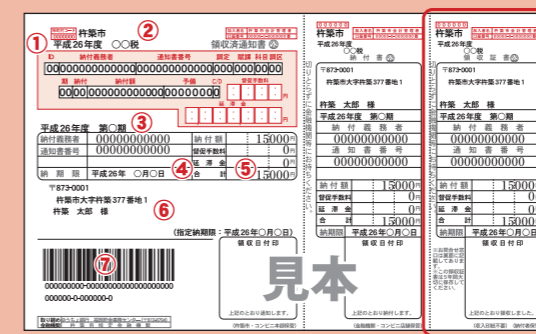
① 杵築市 ②
平成26年度 ○○税
領収済通知書 ㊧
ID 納付義務者番号 通知書番号 調定 賦課 科目 調訂
00 00000000000000 000000000000 0 0 0 0
期 納付 納付額 予備 C/D 督促手数料
00 000000 000000000 0 円
延滞金 円
合計 円

平成26年度 第○期 ③
納付義務者 00000000000000
通知書番号 000000000000
納付額 15000円
督促手数料 0円
延滞金 ④ 0円 ⑤
納期限 平成26年○月○日 合計 15000円

〒873-0001
杵築市大字杵築377番地1
杵築 太郎 様 ⑥

(指定納期限: 平成26年○月○日)
領収日付印

⑦
00000000-000000000000-0000000000
000000-0-000000-0

上記のとおり領収しました。
見本

杵築市
平成26年度 ○○税
納付書
〒873-0001
杵築市大字杵築377番地1
杵築 太郎 様
平成26年度 第○期
納付義務者
00000000000000
通知書番号
000000000000
納付額 15000円
督促手数料 0円
延滞金 0円
合計 15000円
納期限 平成26年○月○日
領収日付印
上記のとおり納付します。

杵築市
平成26年度 ○○税
領収証書 ㊨
〒873-0001
杵築市大字杵築377番地1
杵築 太郎 様
平成26年度 第○期
納付義務者
00000000000000
通知書番号
000000000000
納付額 15000
督促手数料 0
延滞金 0
合計 15000
納期限 平成26年○月○日
領収日付印
上記のとおり領収しました。